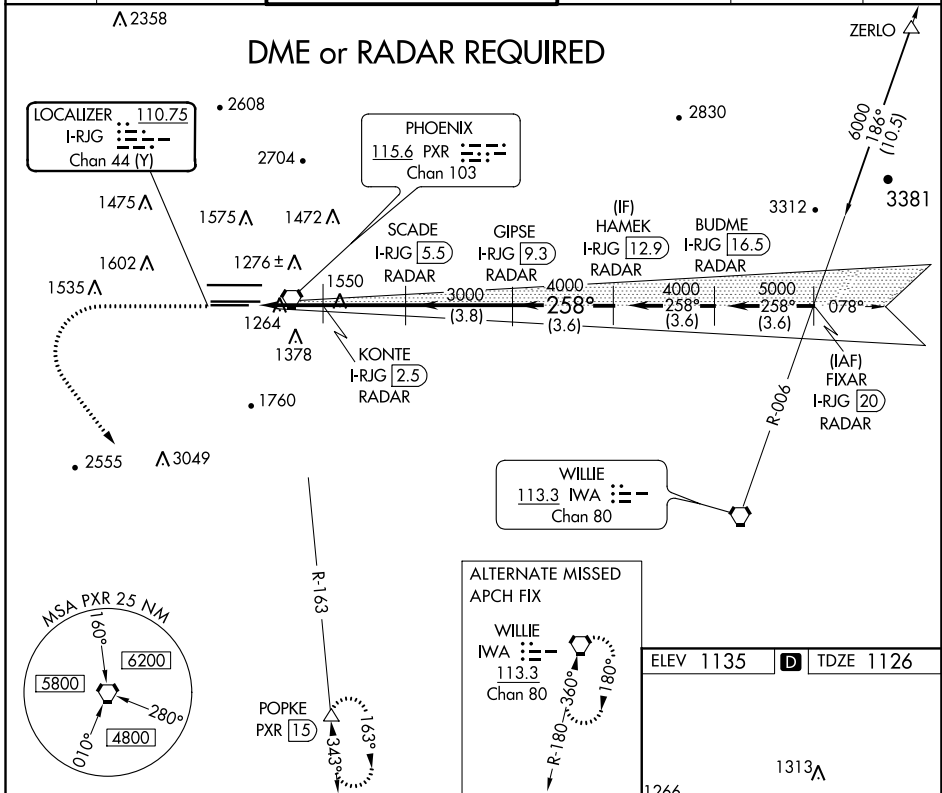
2358

DME or RADAR REQUIRED

ZERLO

LOCALIZER 110.75
I-RJG
Chan 44 (Y)

2608

PHOENIX
115.6 PXR
Chan 103

2830

2704

6000
186°
(10.5)

1475

1575

1472

3312

3381

SCADE
I-RJG 5.5
RADAR

GIPSE
I-RJG 9.3
RADAR

(IF)
HAMEK
I-RJG 12.9
RADAR

BUDME
I-RJG 16.5
RADAR

1602

1276±

1535

1550

3000

4000

258°

4000
258°
(3.6)

5000
258°
(3.6)

078°

1264

(3.8)

(3.6)

1378

KONTE
I-RJG 2.5
RADAR

(IAF)
FIXAR
I-RJG 20
RADAR

1760

R-006

2555

3049

WILLIE
113.3 IWA
Chan 80

R-163

ALTERNATE MISSED
APCH FIX

WILLIE
IWA
113.3
Chan 80

360°
180°
R-180

MSA PXR 25 NM
160°
6200
5800
280°
4800
010°

POPKE
PXR 15
163°
343°

ELEV 1135
D
TDZE 1126

1313

1266